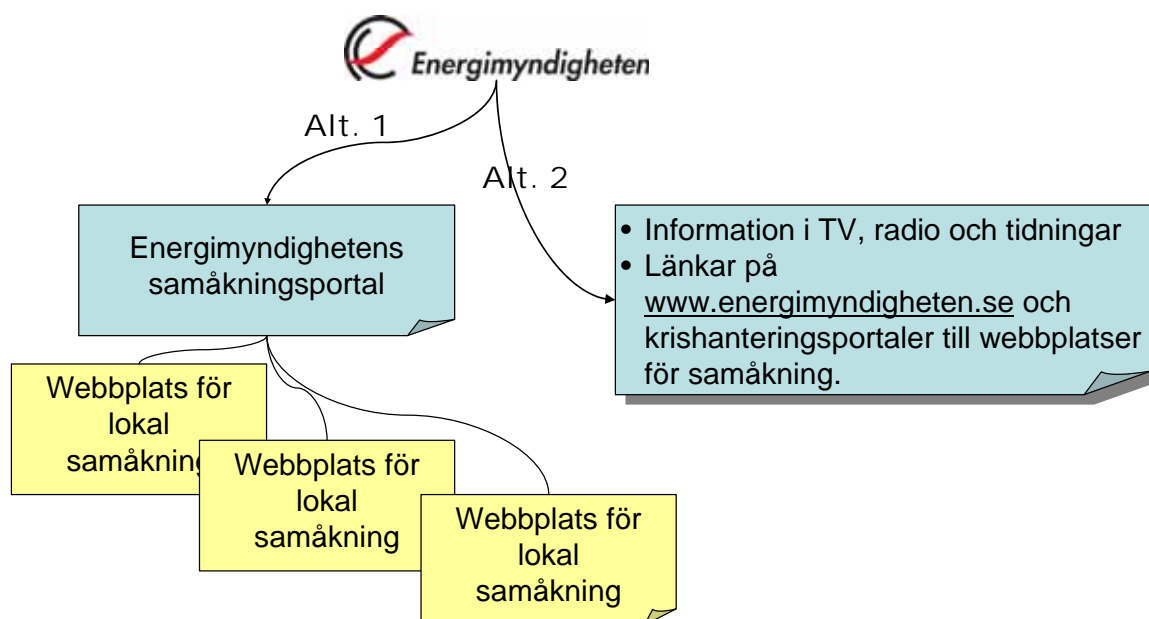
Energimyndigheten

Alt. 1

Alt. 2

Energimyndighetens samåkningsportal

• Information i TV, radio och tidningar
• Länkar på www.energimyndigheten.se och krishanteringsportaler till webbplatser för samåkning.

Webbplats för lokal samåkning

Webbplats för lokal samåkning

Webbplats för lokal samåkning